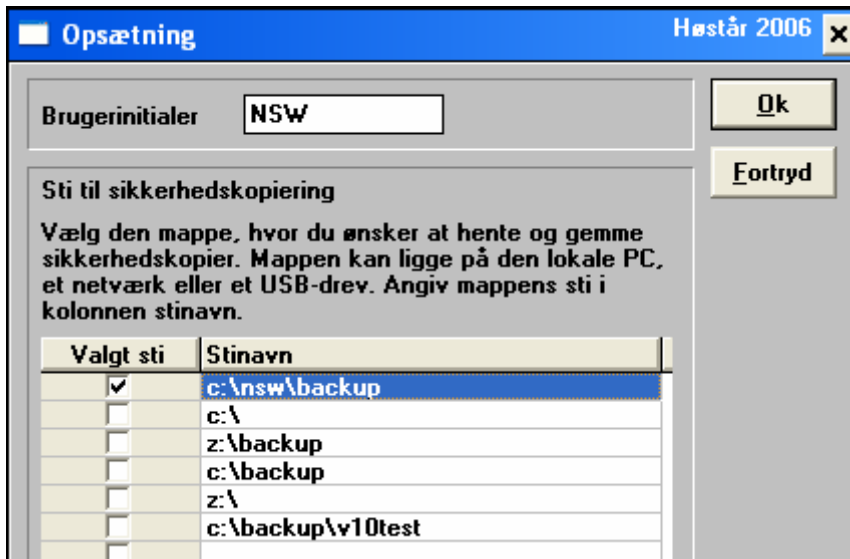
Opsætning

Høstår 2006

×

Brugerinitialer NSW

Ok

Fortryd

Sti til sikkerhedskopiering

Vælg den mappe, hvor du ønsker at hente og gemme sikkerhedskopier. Mappen kan ligge på den lokale PC, et netværk eller et USB-drev. Angiv mappens sti i kolonnen stinavn.

| Valgt sti | Stinavn |
|---|---|
| ☑ | c:\nsw\backup |
| ☐ | c:\ |
| ☐ | z:\backup |
| ☐ | c:\backup |
| ☐ | z:\ |
| ☐ | c:\backup\v10test |
| ☐ | |